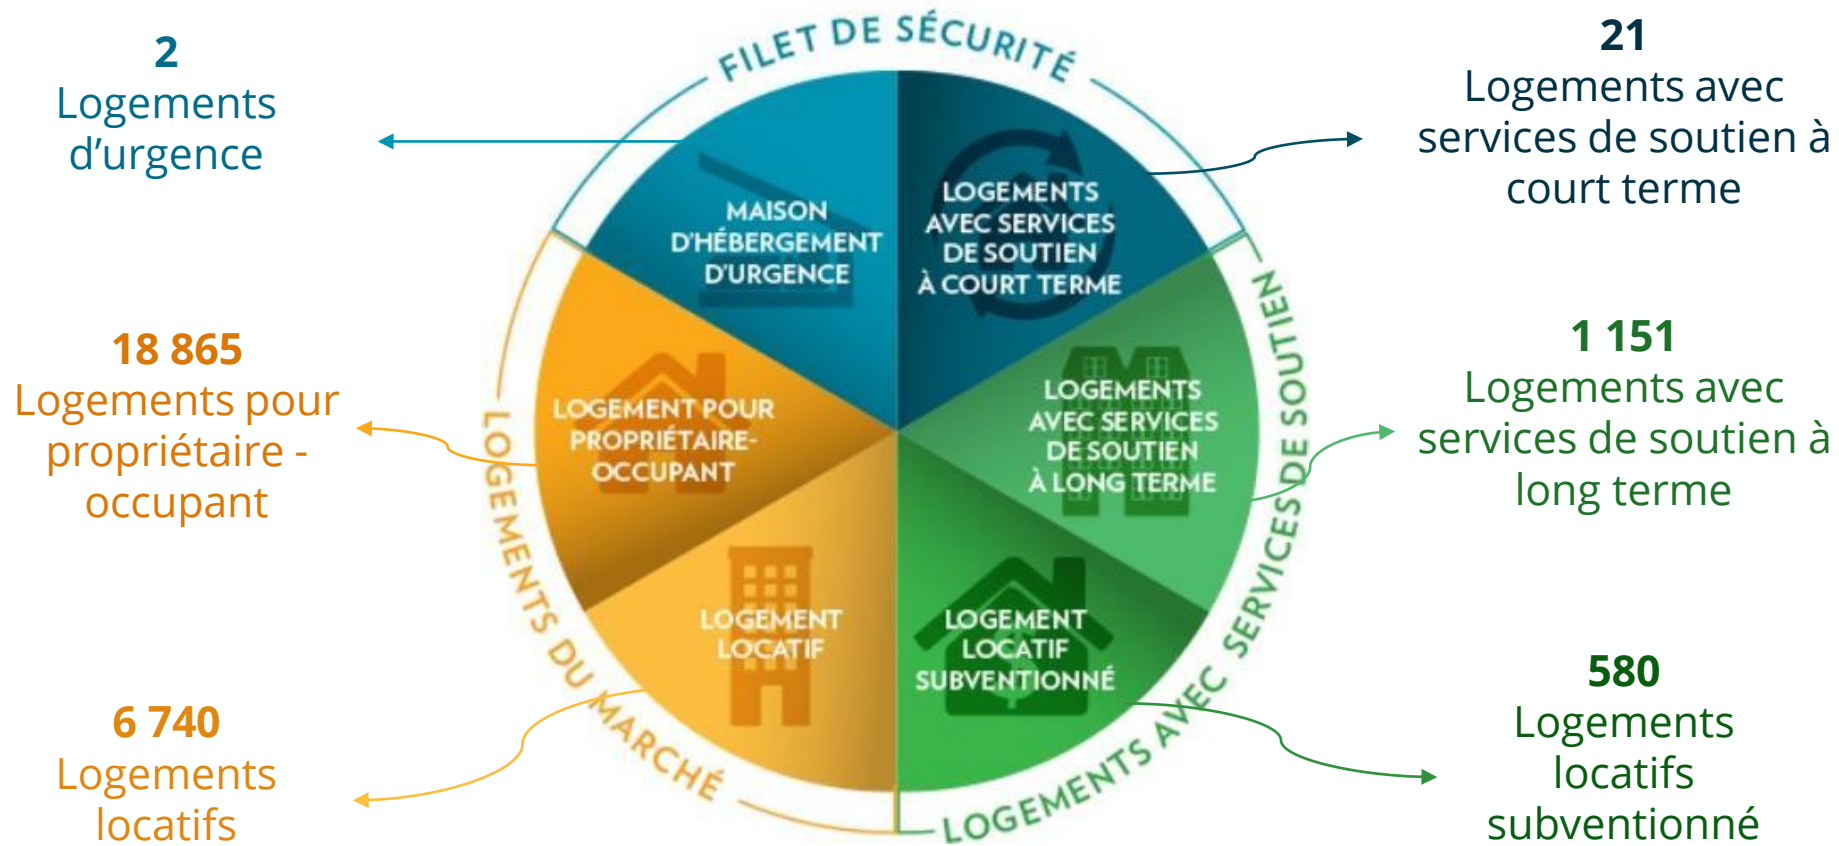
2
Logements d’urgence

FILET DE SÉCURITÉ

21
Logements avec services de soutien à court terme

MAISON D'HÉBERGEMENT D'URGENCE

LOGEMENTS AVEC SERVICES DE SOUTIEN À COURT TERME

18 865
Logements pour propriétaire - occupant

LOGEMENT POUR PROPRIÉTAIRE-OCCUPANT

LOGEMENTS AVEC SERVICES DE SOUTIEN À LONG TERME

1 151
Logements avec services de soutien à long terme

LOGEMENT LOCATIF

LOGEMENT LOCATIF SUBVENTIONNÉ

LOGEMENTS DU MARCHÉ

LOGEMENTS AVEC SERVICES DE SOUTIEN

6 740
Logements locatifs

580
Logements locatifs subventionné